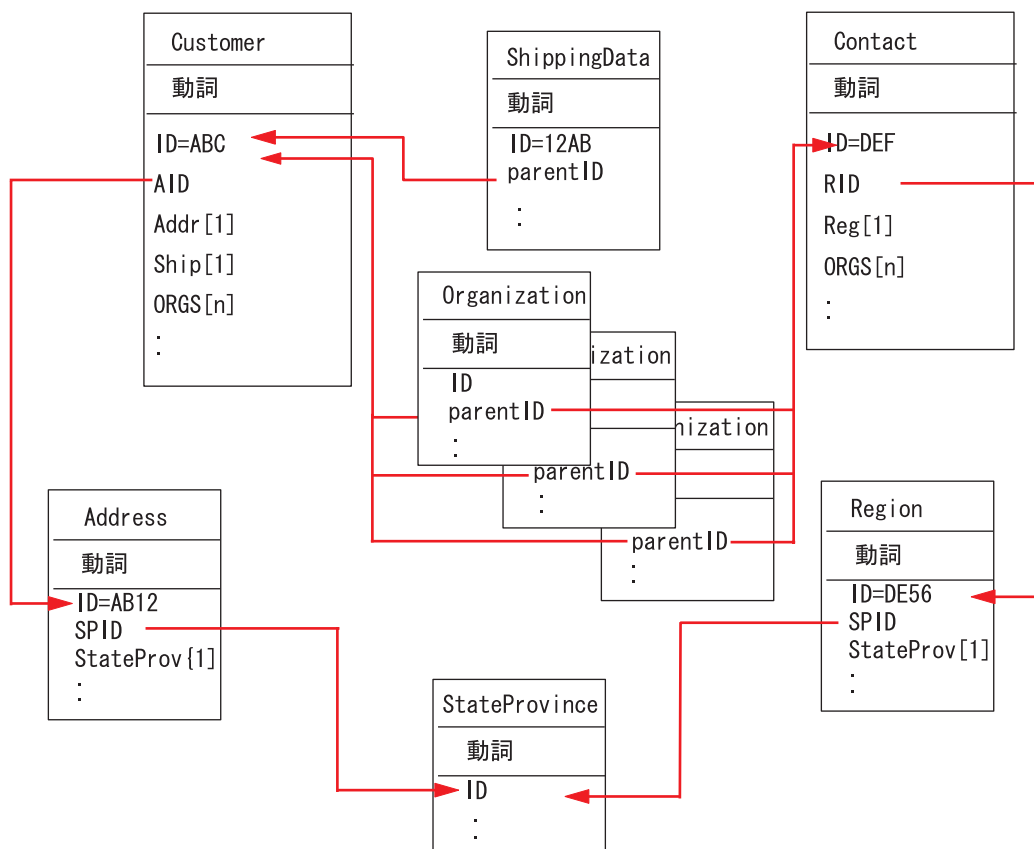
Customer
動詞
ID=ABC
AID
Addr[1]
Ship[1]
ORGS[n]
:

ShippingData
動詞
ID=12AB
parentID
:

Contact
動詞
ID=DEF
RID
Reg[1]
ORGS[n]
:

Organization
動詞
ID
parentID
:

ization
parentID
:

nization
parentID
:

Address
動詞
ID=AB12
SPID
StateProv[1]
:

Region
動詞
ID=DE56
SPID
StateProv[1]
:

StateProvince
動詞
ID
: